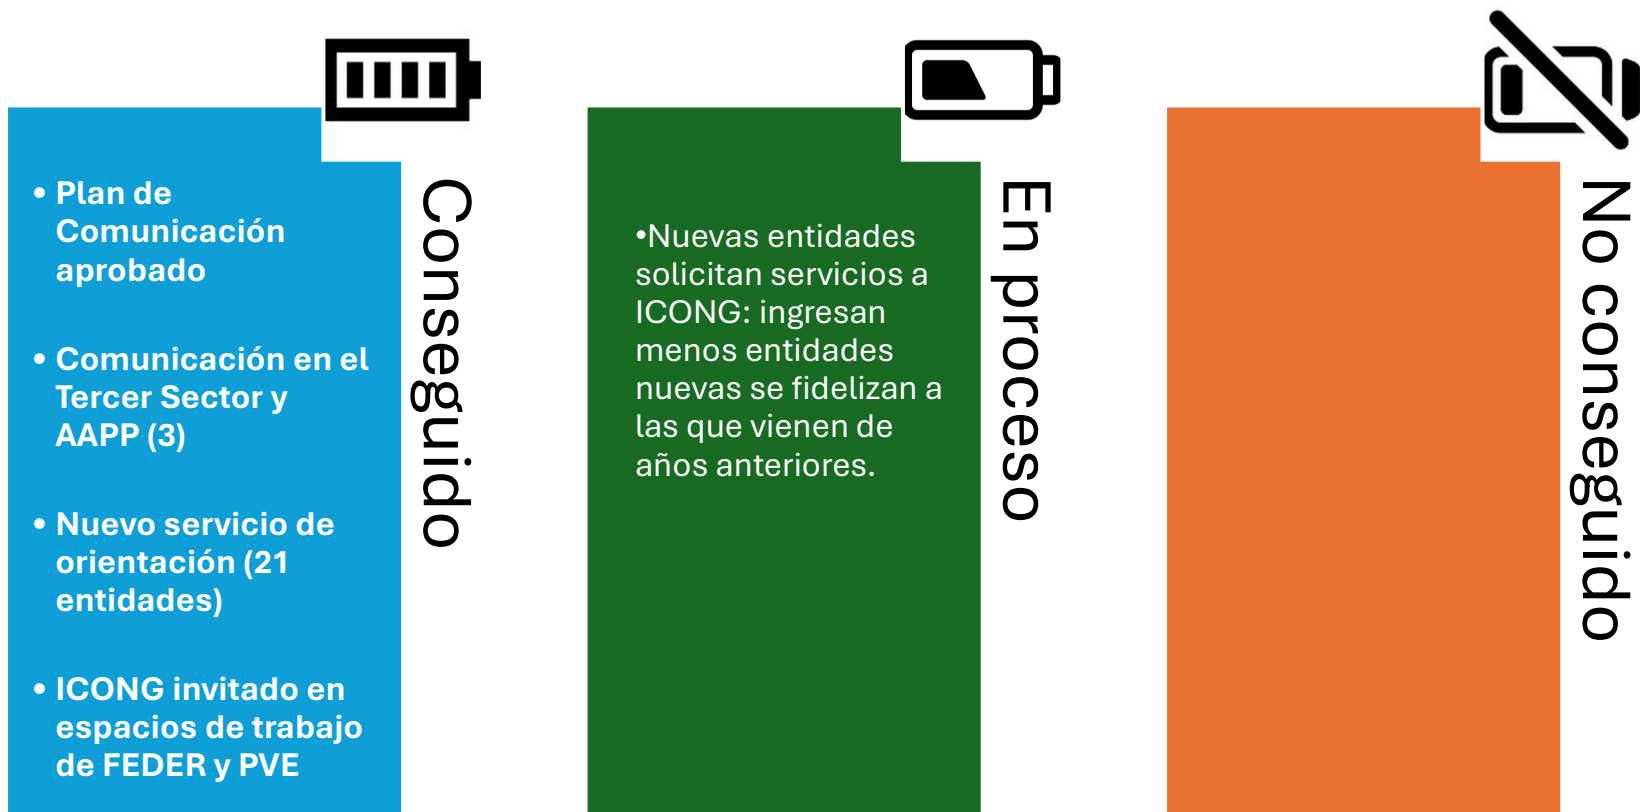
Conseguido

• Plan de Comunicación aprobado

• Comunicación en el Tercer Sector y AAPP (3)

• Nuevo servicio de orientación (21 entidades)

• ICONG invitado en espacios de trabajo de FEDER y PVE

En proceso

•Nuevas entidades solicitan servicios a ICONG: ingresan menos entidades nuevas se fidelizan a las que vienen de años anteriores.

No conseguido